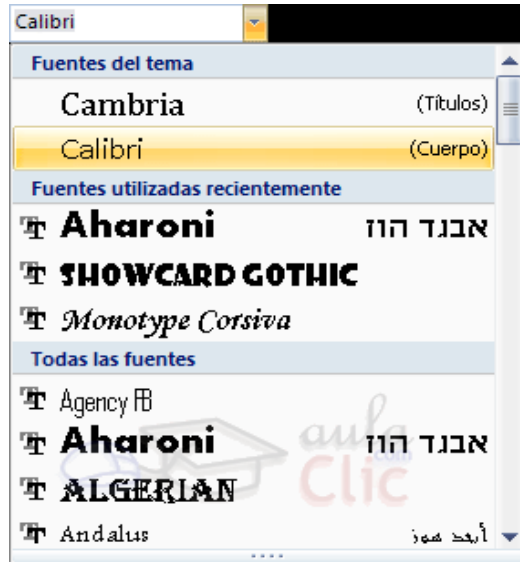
Calibri

Fuentes del tema

Cambria (Títulos)

Calibri (Cuerpo)

Fuentes utilizadas recientemente

Aharoni אבגד הוז

SHOWCARD GOTHIC

Monotype Corsiva

Todas las fuentes

Agency FB

Aharoni אבגד הוז

ALGERIAN

Andalus أبجد هوز

aula Clic